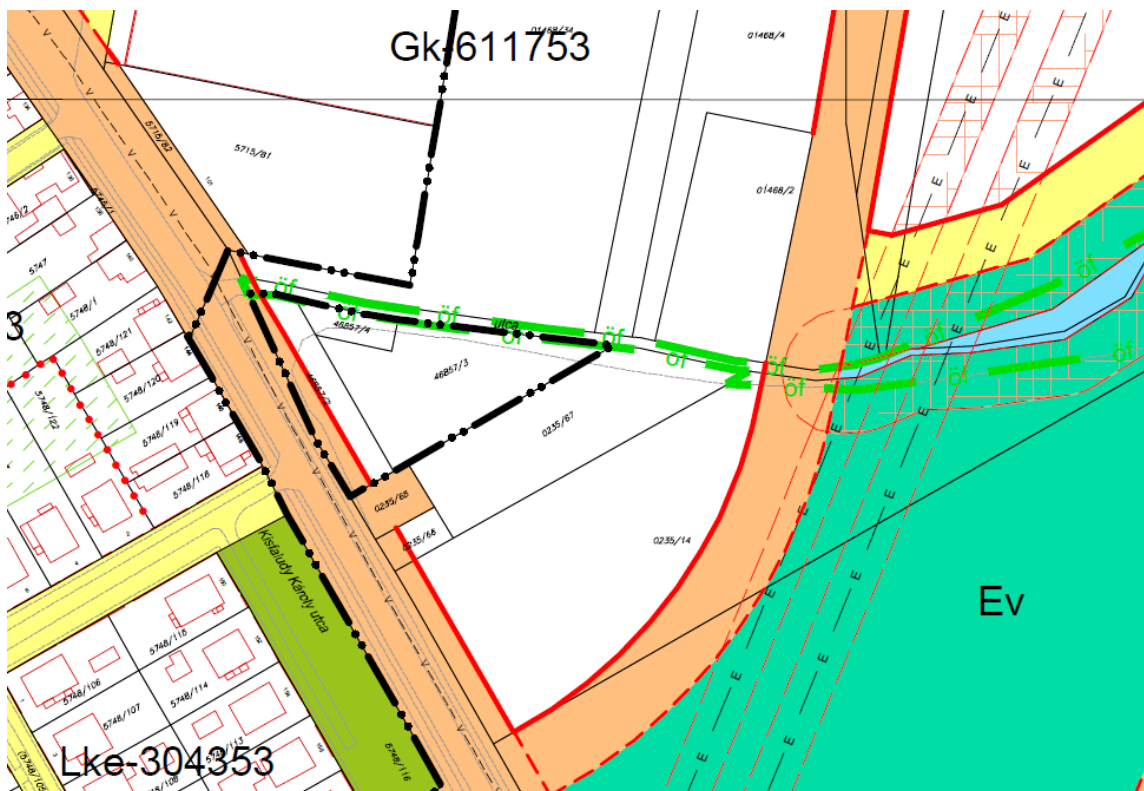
Gk-611753

01468/4

01468/2

5716/82

5715/81

5746/2

5748/1

5747

5748/1

5748/121

5748/122

5748/120

5748/119

5748/116

3

öf

öf

öf

öf

öf

öf

öf

öf

öf

öf

utca

46857/4

46857/3

46857/2

0235/67

0235/65

0235/66

0235/14

Kisfaludy Károly utca

5748/115

5748/114

5748/113

5748/106

5748/107

5748/116

5748/105

E

Ev

Lke-304353